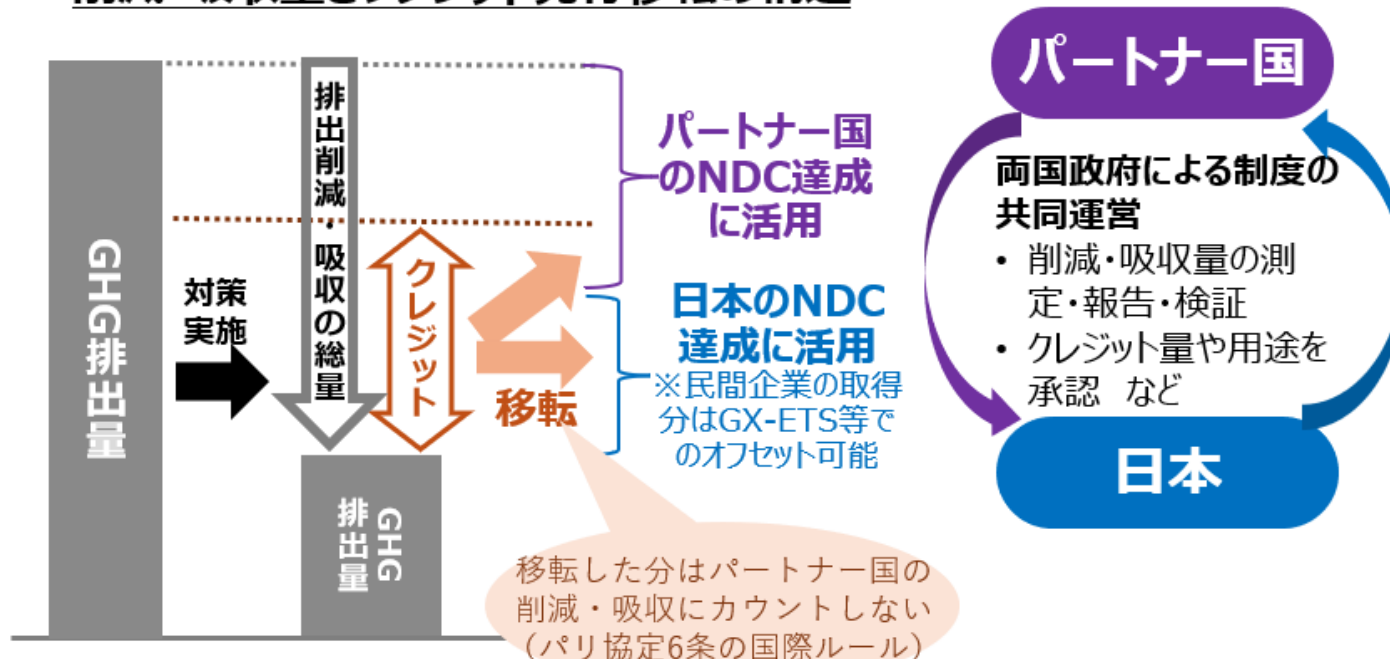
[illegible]

GHG排出量

対策実施

排出削減・吸収の総量

クレジット

移転

GHG排出量

パートナー国のNDC達成に活用

日本のNDC達成に活用
※民間企業の取得分はGX-ETS等でのオフセット可能

移転した分はパートナー国の削減・吸収にカウントしない（パリ協定6条の国際ルール）

パートナー国

両国政府による制度の共同運営
• 削減・吸収量の測定・報告・検証
• クレジット量や用途を承認 など

日本